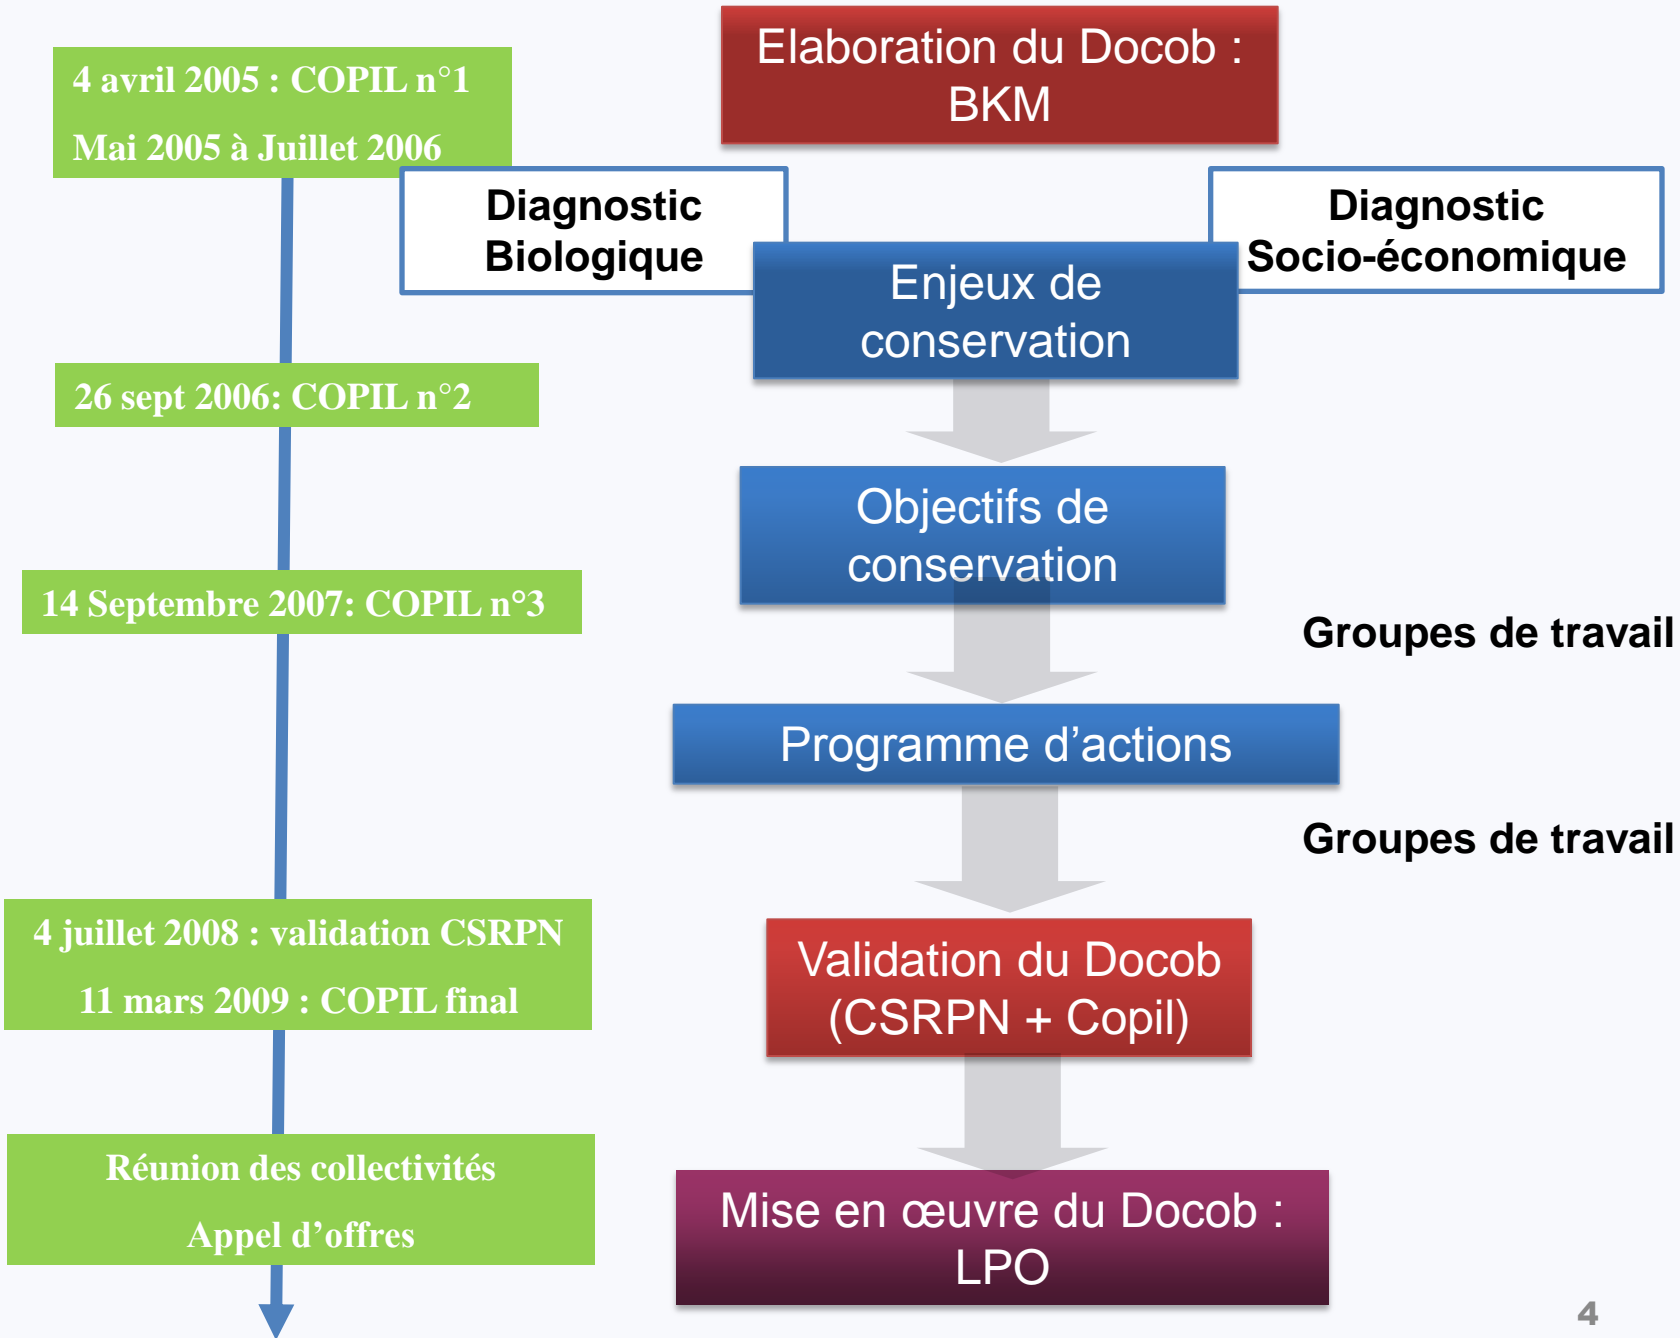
4 avril 2005 : COPIL n°1

Mai 2005 à Juillet 2006

Elaboration du Docob : BKM

Diagnostic Biologique

Diagnostic Socio-économique

Enjeux de conservation

26 sept 2006: COPIL n°2

Objectifs de conservation

14 Septembre 2007: COPIL n°3

Groupes de travail

Programme d'actions

Groupes de travail

4 juillet 2008 : validation CSRPN

11 mars 2009 : COPIL final

Validation du Docob (CSRPN + Copil)

Réunion des collectivités

Appel d'offres

Mise en œuvre du Docob : LPO

4